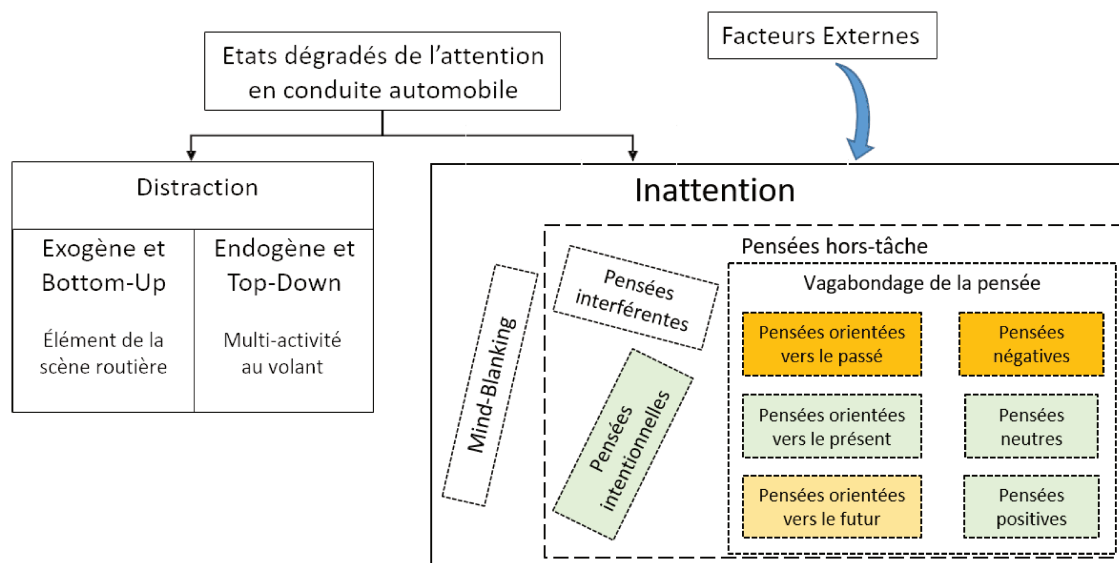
Facteurs Externes

Etats dégradés de l'attention en conduite automobile

Distraction

Exogène et Bottom-Up

Élément de la scène routière

Endogène et Top-Down

Multi-activité au volant

Inattention

Pensées hors-tâche

Mind-Blanking

Pensées interférentes

Pensées intentionnelles

Vagabondage de la pensée

Pensées orientées vers le passé

Pensées négatives

Pensées orientées vers le présent

Pensées neutres

Pensées orientées vers le futur

Pensées positives